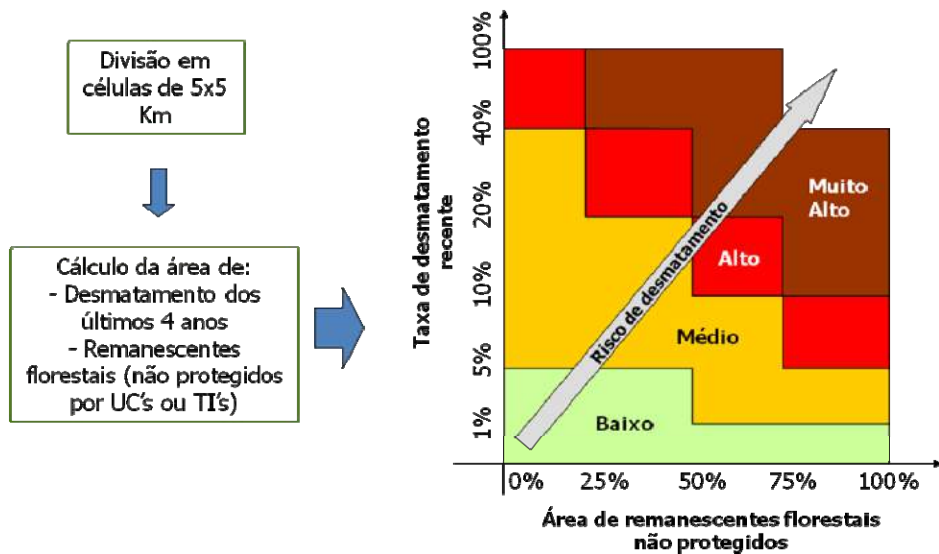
Divisão em células de 5x5 Km

Cálculo da área de:
- Desmatamento dos últimos 4 anos
- Remanescentes florestais (não protegidos por UC's ou TI's)

Taxa de desmatamento recente

100%
40%
20%
10%
5%
1%

Muito Alto

Alto

Médio

Baixo

Risco de desmatamento

0%
25%
50%
75%
100%

Área de remanescentes florestais não protegidos